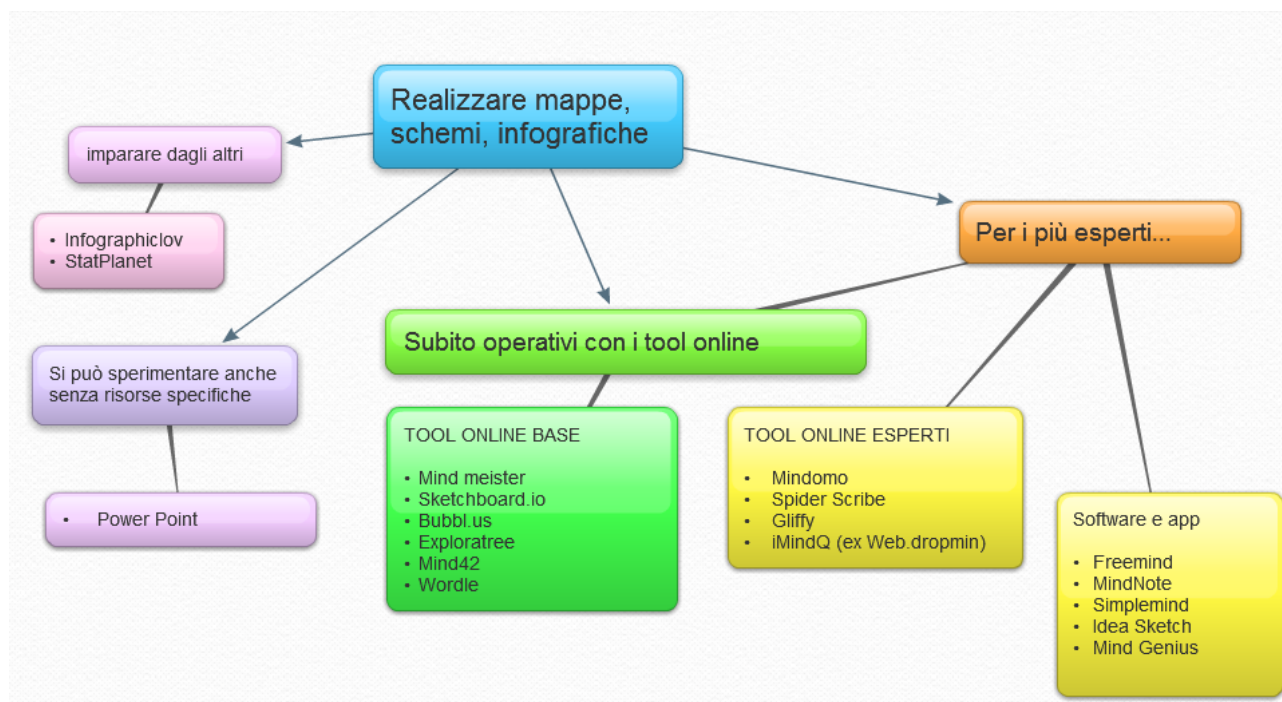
Realizzare mappe, schemi, infografiche

imparare dagli altri

- Infographiclov
- StatPlanet

Si può sperimentare anche senza risorse specifiche

- Power Point

Subito operativi con i tool online

TOOL ONLINE BASE

- Mind meister
- Sketchboard.io
- Bubbl.us
- Exploratree
- Mind42
- Wordle

Per i più esperti...

TOOL ONLINE ESPERTI

- Mindomo
- Spider Scribe
- Gliffy
- iMindQ (ex Web.dropmin)

Software e app

- Freemind
- MindNote
- Simplemind
- Idea Sketch
- Mind Genius